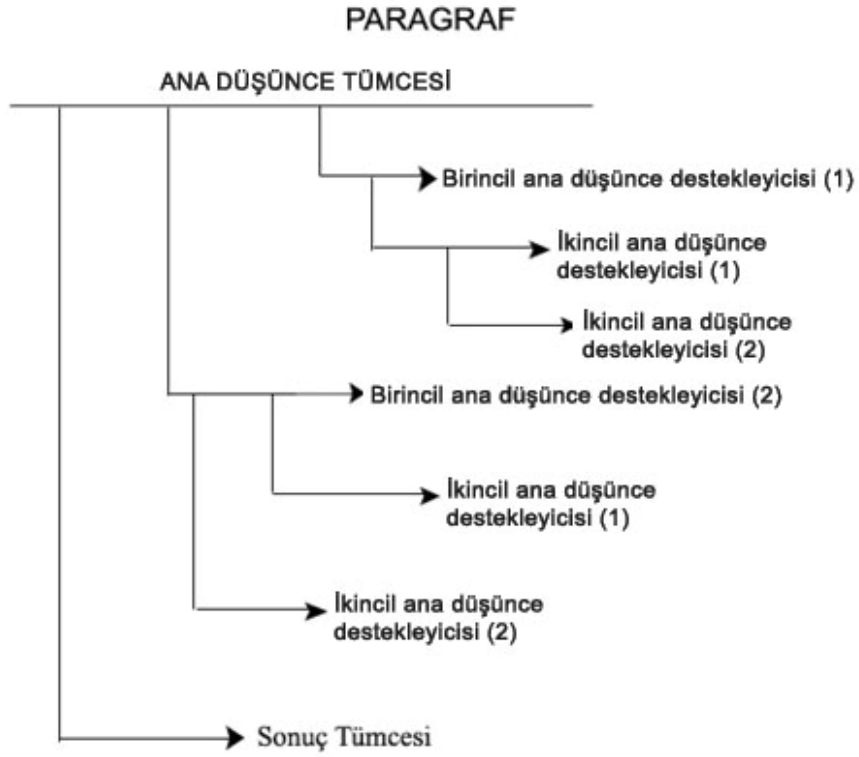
PARAGRAF

ANA DÜŞÜNCE TÜMCESİ

Birincil ana düşünce destekleyicisi (1)

İkincil ana düşünce destekleyicisi (1)

İkincil ana düşünce destekleyicisi (2)

Birincil ana düşünce destekleyicisi (2)

İkincil ana düşünce destekleyicisi (1)

İkincil ana düşünce destekleyicisi (2)

Sonuç Tümcesi